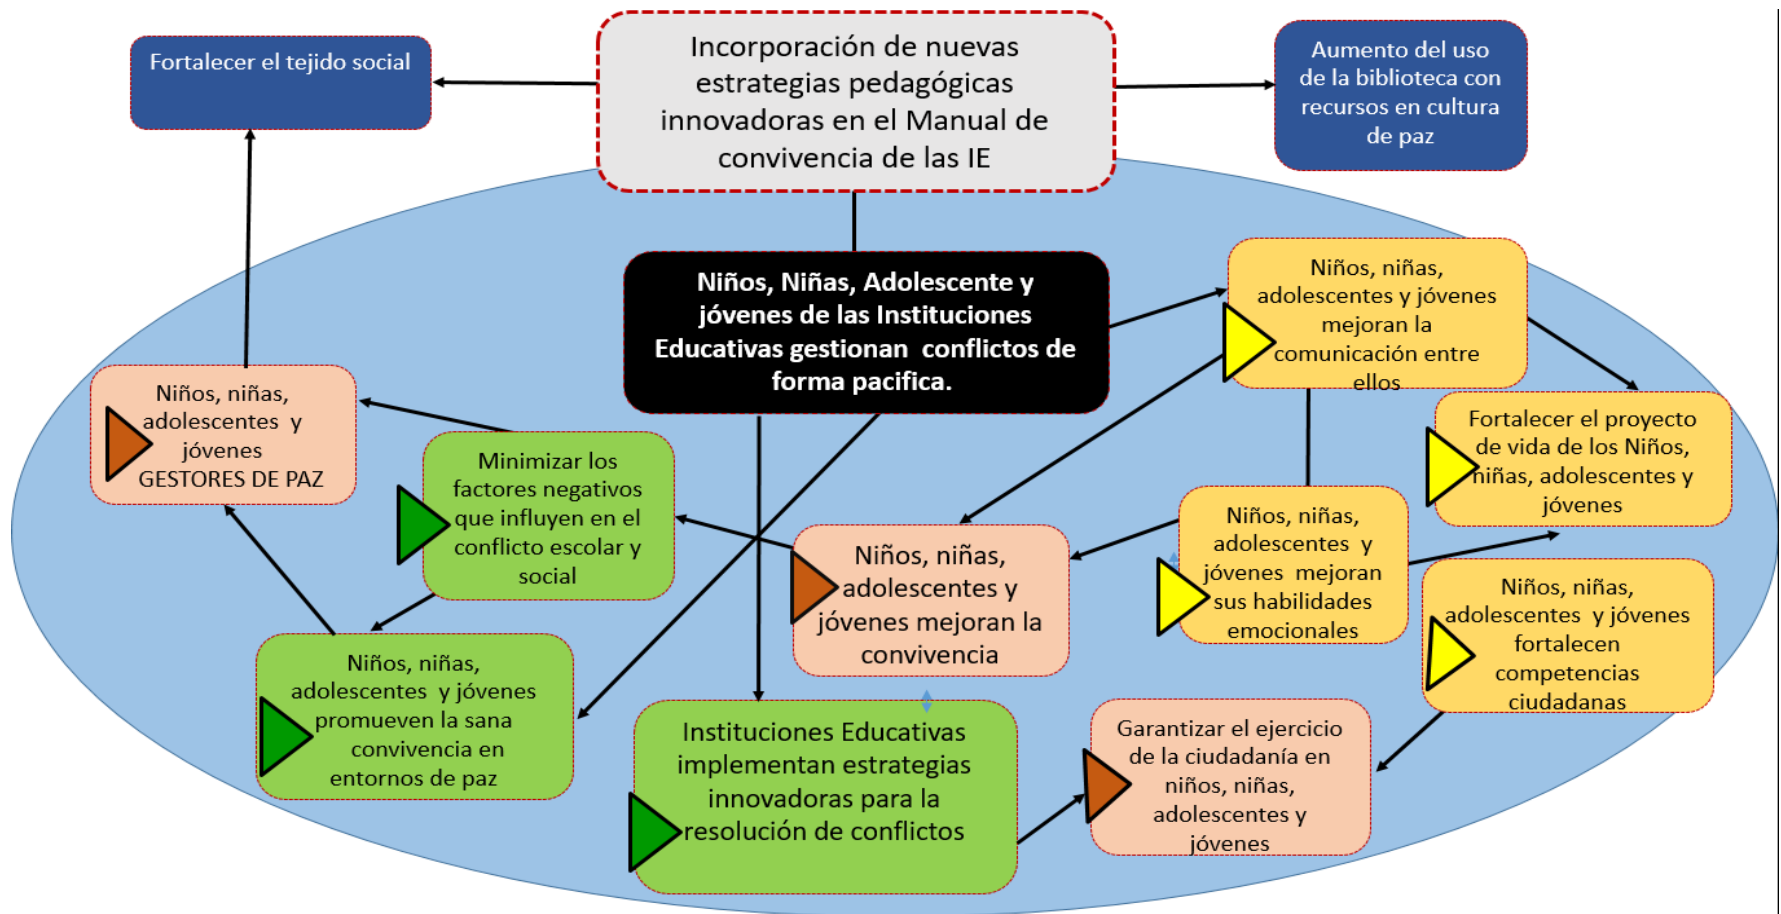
Fortalecer el tejido social

Incorporación de nuevas estrategias pedagógicas innovadoras en el Manual de convivencia de las IE

Aumento del uso de la biblioteca con recursos en cultura de paz

Niños, Niñas, Adolescente y jóvenes de las Instituciones Educativas gestionan conflictos de forma pacifica.

Niños, niñas, adolescentes y jóvenes mejoran la comunicación entre ellos

Niños, niñas, adolescentes y jóvenes GESTORES DE PAZ

Minimizar los factores negativos que influyen en el conflicto escolar y social

Fortalecer el proyecto de vida de los Niños, niñas, adolescentes y jóvenes

Niños, niñas, adolescentes y jóvenes mejoran la convivencia

Niños, niñas, adolescentes y jóvenes mejoran sus habilidades emocionales

Niños, niñas, adolescentes y jóvenes fortalecen competencias ciudadanas

Niños, niñas, adolescentes y jóvenes promueven la sana convivencia en entornos de paz

Instituciones Educativas implementan estrategias innovadoras para la resolución de conflictos

Garantizar el ejercicio de la ciudadanía en niños, niñas, adolescentes y jóvenes